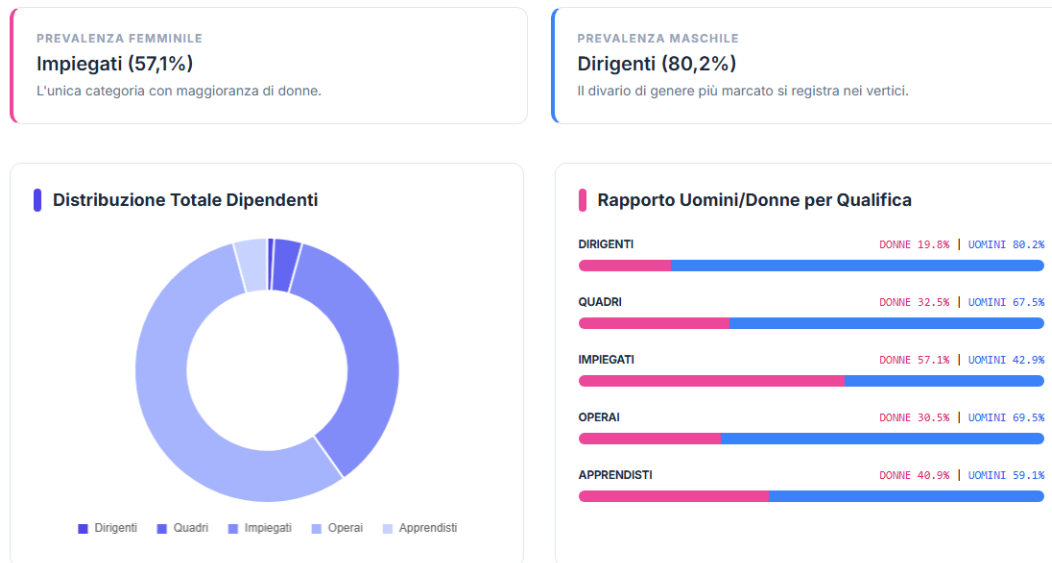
PREVALENZA FEMMINILE
Impiegati (57,1%)
L'unica categoria con maggioranza di donne.

PREVALENZA MASCHILE
Dirigenti (80,2%)
Il divario di genere più marcato si registra nei vertici.

Distribuzione Totale Dipendenti

Dirigenti Quadri Impiegati Operai Apprendisti

Rapporto Uomini/Donne per Qualifica

DIRIGENTI DONNE 19.8% | UOMINI 80.2%

QUADRI DONNE 32.5% | UOMINI 67.5%

IMPIEGATI DONNE 57.1% | UOMINI 42.9%

OPERAI DONNE 30.5% | UOMINI 69.5%

APPRENDISTI DONNE 40.9% | UOMINI 59.1%